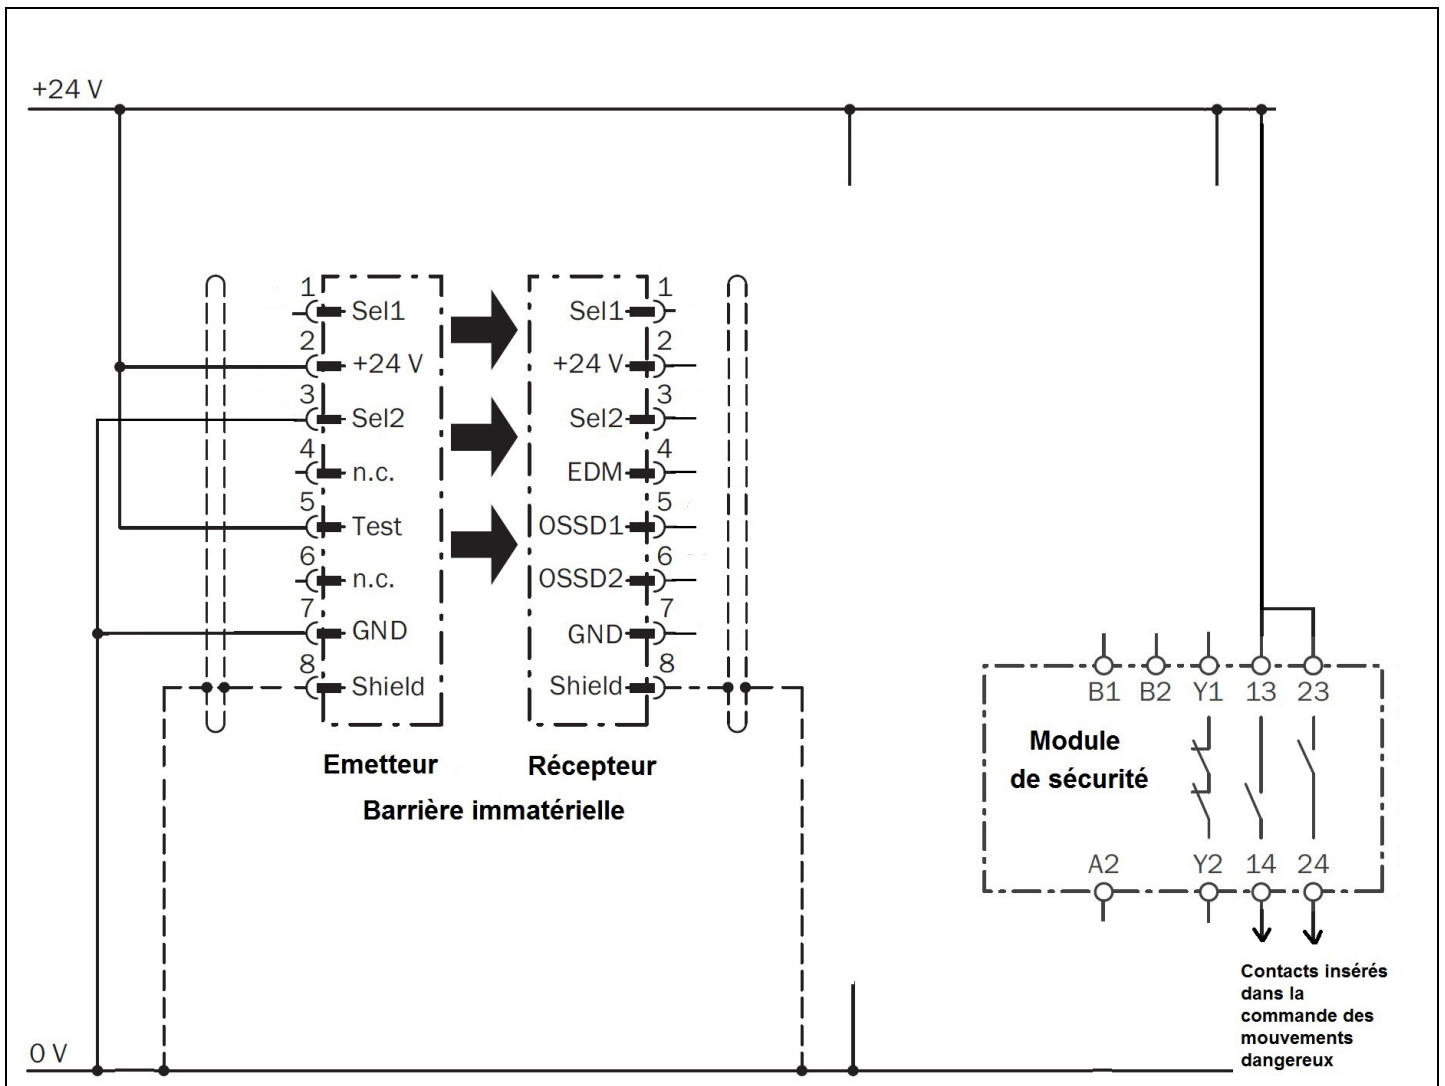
+24 V

1 Sel1
2 +24 V
3 Sel2
4 n.c.
5 Test
6 n.c.
7 GND
8 Shield

Sel1 1
+24 V 2
Sel2 3
EDM 4
OSSD1 5
OSSD2 6
GND 7
Shield 8

Emetteur
Récepteur
Barrière immatérielle

B1 B2 Y1 13 23
Module de sécurité
A2 Y2 14 24

Contacts insérés dans la commande des mouvements dangereux

0 V